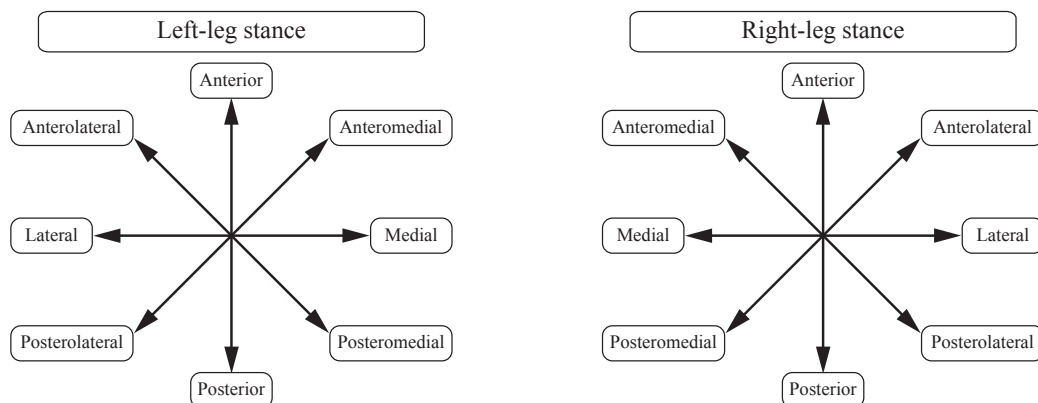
Left-leg stance

Anterior

Anterolateral

Anteromedial

Lateral

Medial

Posterolateral

Posteromedial

Posterior

Right-leg stance

Anterior

Anteromedial

Anterolateral

Medial

Lateral

Posteromedial

Posterolateral

Posterior